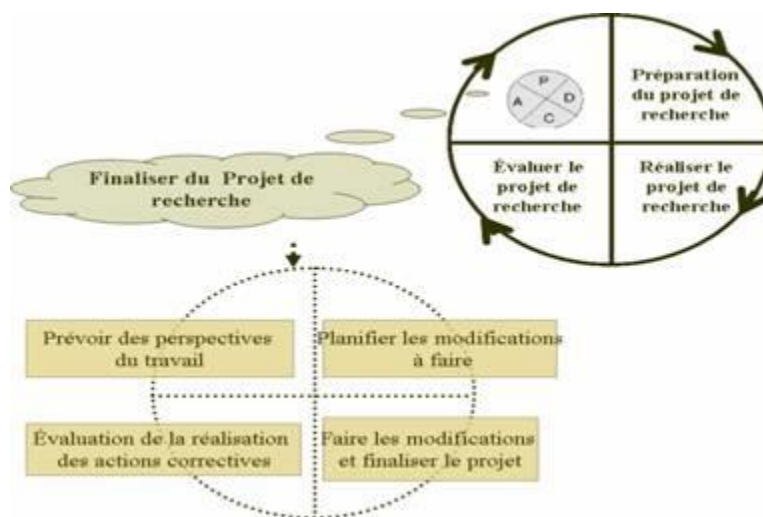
P
A
D
C

Préparation du projet de recherche

Évaluer le projet de recherche

Réaliser le projet de recherche

Finaliser du Projet de recherche

Prévoir des perspectives du travail

Planifier les modifications à faire

Évaluation de la réalisation des actions correctives

Faire les modifications et finaliser le projet